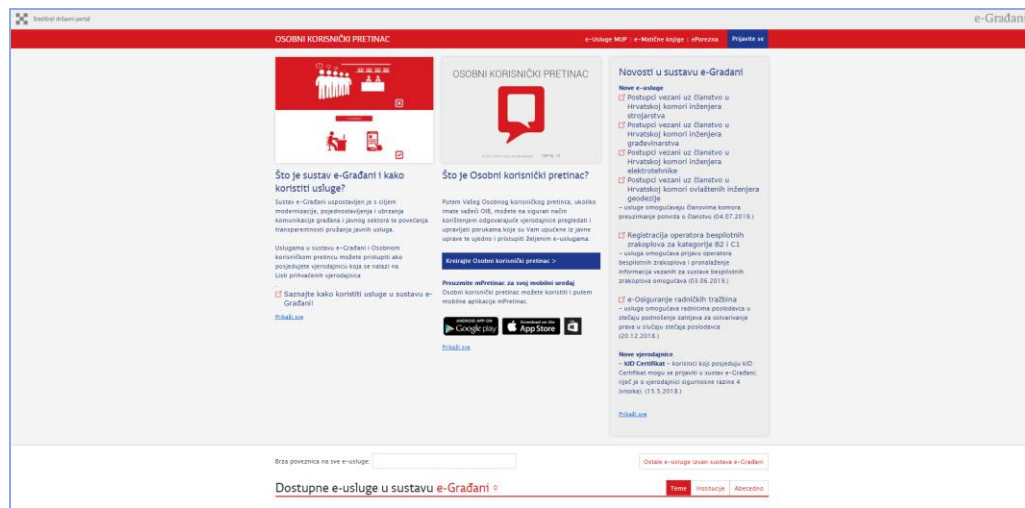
Središnji državni portal

e-Građani

OSOBNI KORISNIČKI PRETINAC

e-Usluge MUP | e-Matične knjige | ePorezna

Prijavite se

Što je sustav e-Građani i kako koristiti usluge?

Sustav e-Građani uspostavljen je s ciljem modernizacije, pojednostavljenja i ubrzanja komunikacije građana i javnog sektora te povećanja transparentnosti pružanja javnih usluga.

Uslugama u sustavu e-Građani i Osobnom korisničkom pretincu možete pristupiti ako posjedujete vjerodajnicu koja se nalazi na Listi prihvaćenih vjerodajnica.

Saznajte kako koristiti usluge u sustavu e-Građani!

Prikaži sve

OSOBNI KORISNIČKI PRETINAC

Što je Osobni korisnički pretinac?

Putem Vašeg Osobnog korisničkog pretinca, ukoliko imate važeći OIB, možete na siguran način korištenjem odgovarajuće vjerodajnice pregledati i upravljati porukama koje su Vam upućene iz javne uprave te ujedno i pristupiti željenim e-uslugama.

Kreirajte Osobni korisnički pretinac >

Preuzmite mPretinac za svoj mobilni uređaj

Osobni korisnički pretinac možete koristiti i putem mobilne aplikacije mPretinac.

ANDROID APP ON Google play

Download on the App Store

Prikaži sve

Novosti u sustavu e-Građani

Nove e-usluge

Postupci vezani uz članstvo u Hrvatskoj komori inženjera strojarstva

Postupci vezani uz članstvo u Hrvatskoj komori inženjera građevinarstva

Postupci vezani uz članstvo u Hrvatskoj komori inženjera elektrotehnike

Postupci vezani uz članstvo u Hrvatskoj komori ovlaštenih inženjera geodezije

– usluge omogućavaju članovima komora preuzimanje potvrda o članstvu (04.07.2019.)

Registracija operatora bespilotnih zrakoplova za kategorije B2 i C1

– usluga omogućava prijavu operatora bespilotnih zrakoplova i pronalaženje informacija vezanih za sustave bespilotnih zrakoplova omogućava (03.06.2019.)

e-Osiguranje radničkih tražbina

– usluga omogućava radnicima poslodavca u stečaju podnošenje zahtjeva za ostvarivanje prava u slučaju stečaja poslodavca (20.12.2018.)

Nove vjerodajnice

– KID Certifikat – korisnici koji posjeduju KID Certifikat mogu se prijaviti u sustav e-Građani, riječ je o vjerodajnici sigurnosne razine 4 (visoka). (15.5.2018.)

Prikaži sve

Brza poveznica na sve e-usluge:

Ostale e-usluge izvan sustava e-Građani

Dostupne e-usluge u sustavu e-Građani

Teme | Institucije | Abecedno